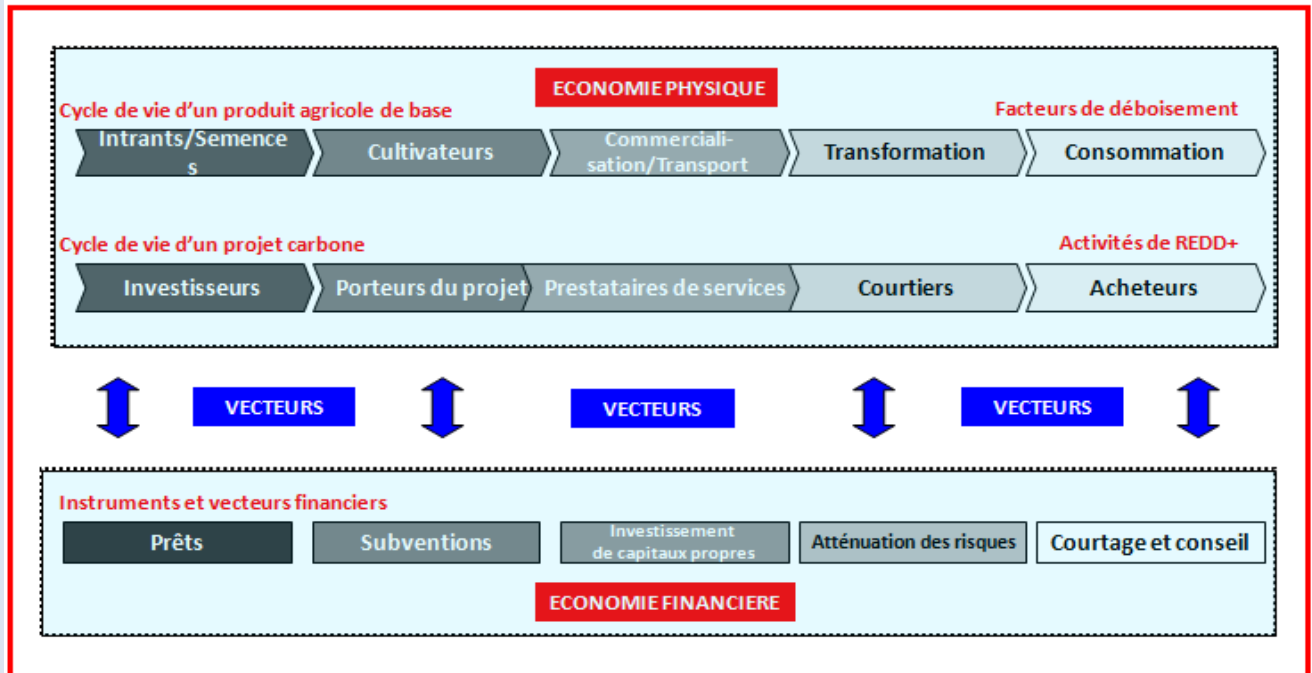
ECONOMIE PHYSIQUE

Cycle de vie d'un produit agricole de base

Facteurs de déboisement

Intrants/Semences

Cultivateurs

Commercialisation/Transport

Transformation

Consommation

Cycle de vie d'un projet carbone

Activités de REDD+

Investisseurs

Porteurs du projet

Prestataires de services

Courtiers

Acheteurs

VECTEURS

VECTEURS

VECTEURS

Instruments et vecteurs financiers

Prêts

Subventions

Investissement de capitaux propres

Atténuation des risques

Courtage et conseil

ECONOMIE FINANCIERE